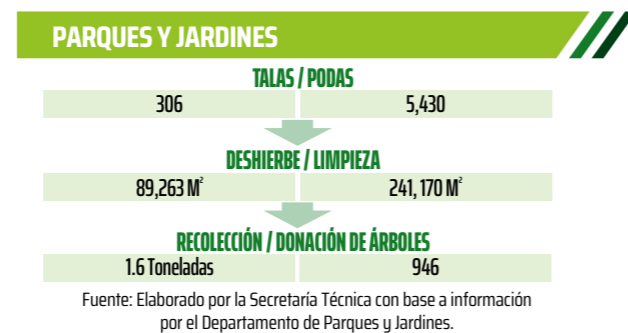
PARQUES Y JARDINES

TALAS / PODAS

| 306 | 5,430 |
|---|---|

DESHIERBE / LIMPIEZA

| 89,263 M$^2$ | 241, 170 M$^2$ |
|---|---|

RECOLECCIÓN / DONACIÓN DE ÁRBOLES

| 1.6 Toneladas | 946 |
|---|---|

Fuente: Elaborado por la Secretaría Técnica con base a información por el Departamento de Parques y Jardines.